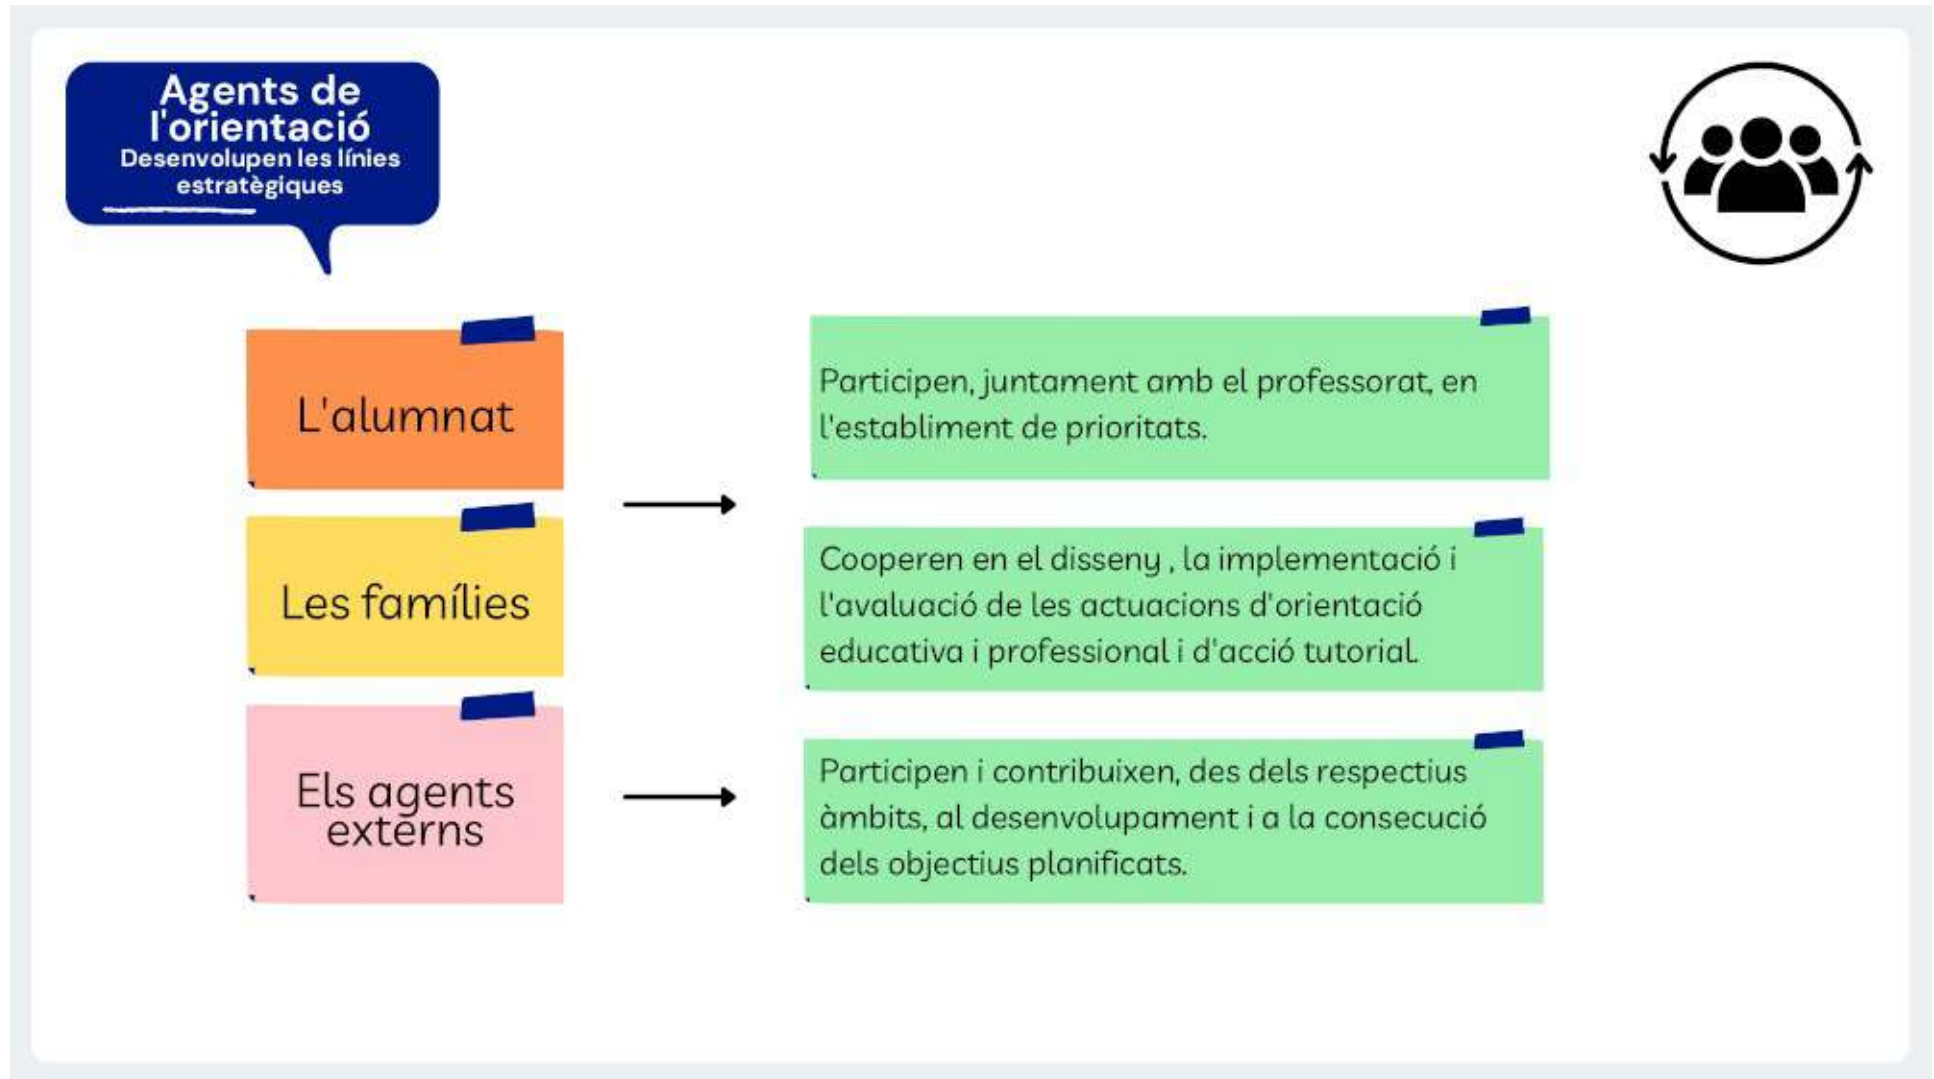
Agents de l'orientació
Desenvolupen les línies estratègiques

L'alumnat

Les famílies

Els agents externs

Participen, juntament amb el professorat, en l'establiment de prioritats.

Cooperen en el disseny , la implementació i l'avaluació de les actuacions d'orientació educativa i professional i d'acció tutorial.

Participen i contribuixen, des dels respectius àmbits, al desenvolupament i a la consecució dels objectius planificats.